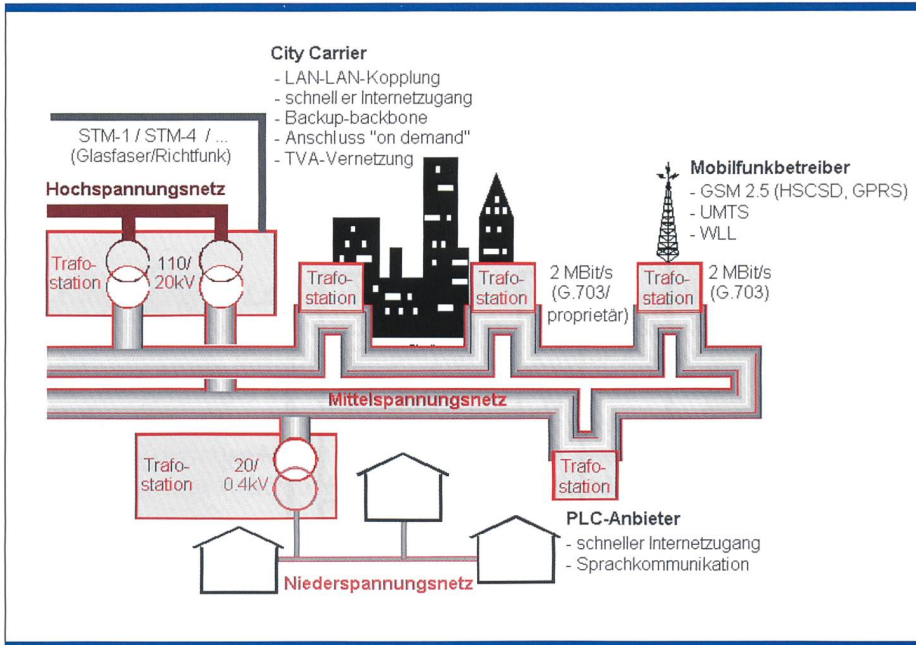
City Carrier
- LAN-LAN-Kopplung
- schnell er Internetzugang
- Backup-backbone
- Anschluss "on demand"
- TVA-Vernetzung

STM-1 / STM-4 / ...
(Glasfaser/Richtfunk)

Hochspannungsnetz

Trafo-
station

110/
20kV

Trafo-
station

Trafo-
station

2 MBit/s
(G.703/
proprietär)

Mobilfunkbetreiber
- GSM 2.5 (HSCSD, GPRS)
- UMTS
- WLL

Trafo-
station

2 MBit/s
(G.703)

Mittelspannungsnetz

Trafo-
station

20/
0.4kV

Trafo-
station

PLC-Anbieter
- schneller Internetzugang
- Sprachkommunikation

Niederspannungsnetz